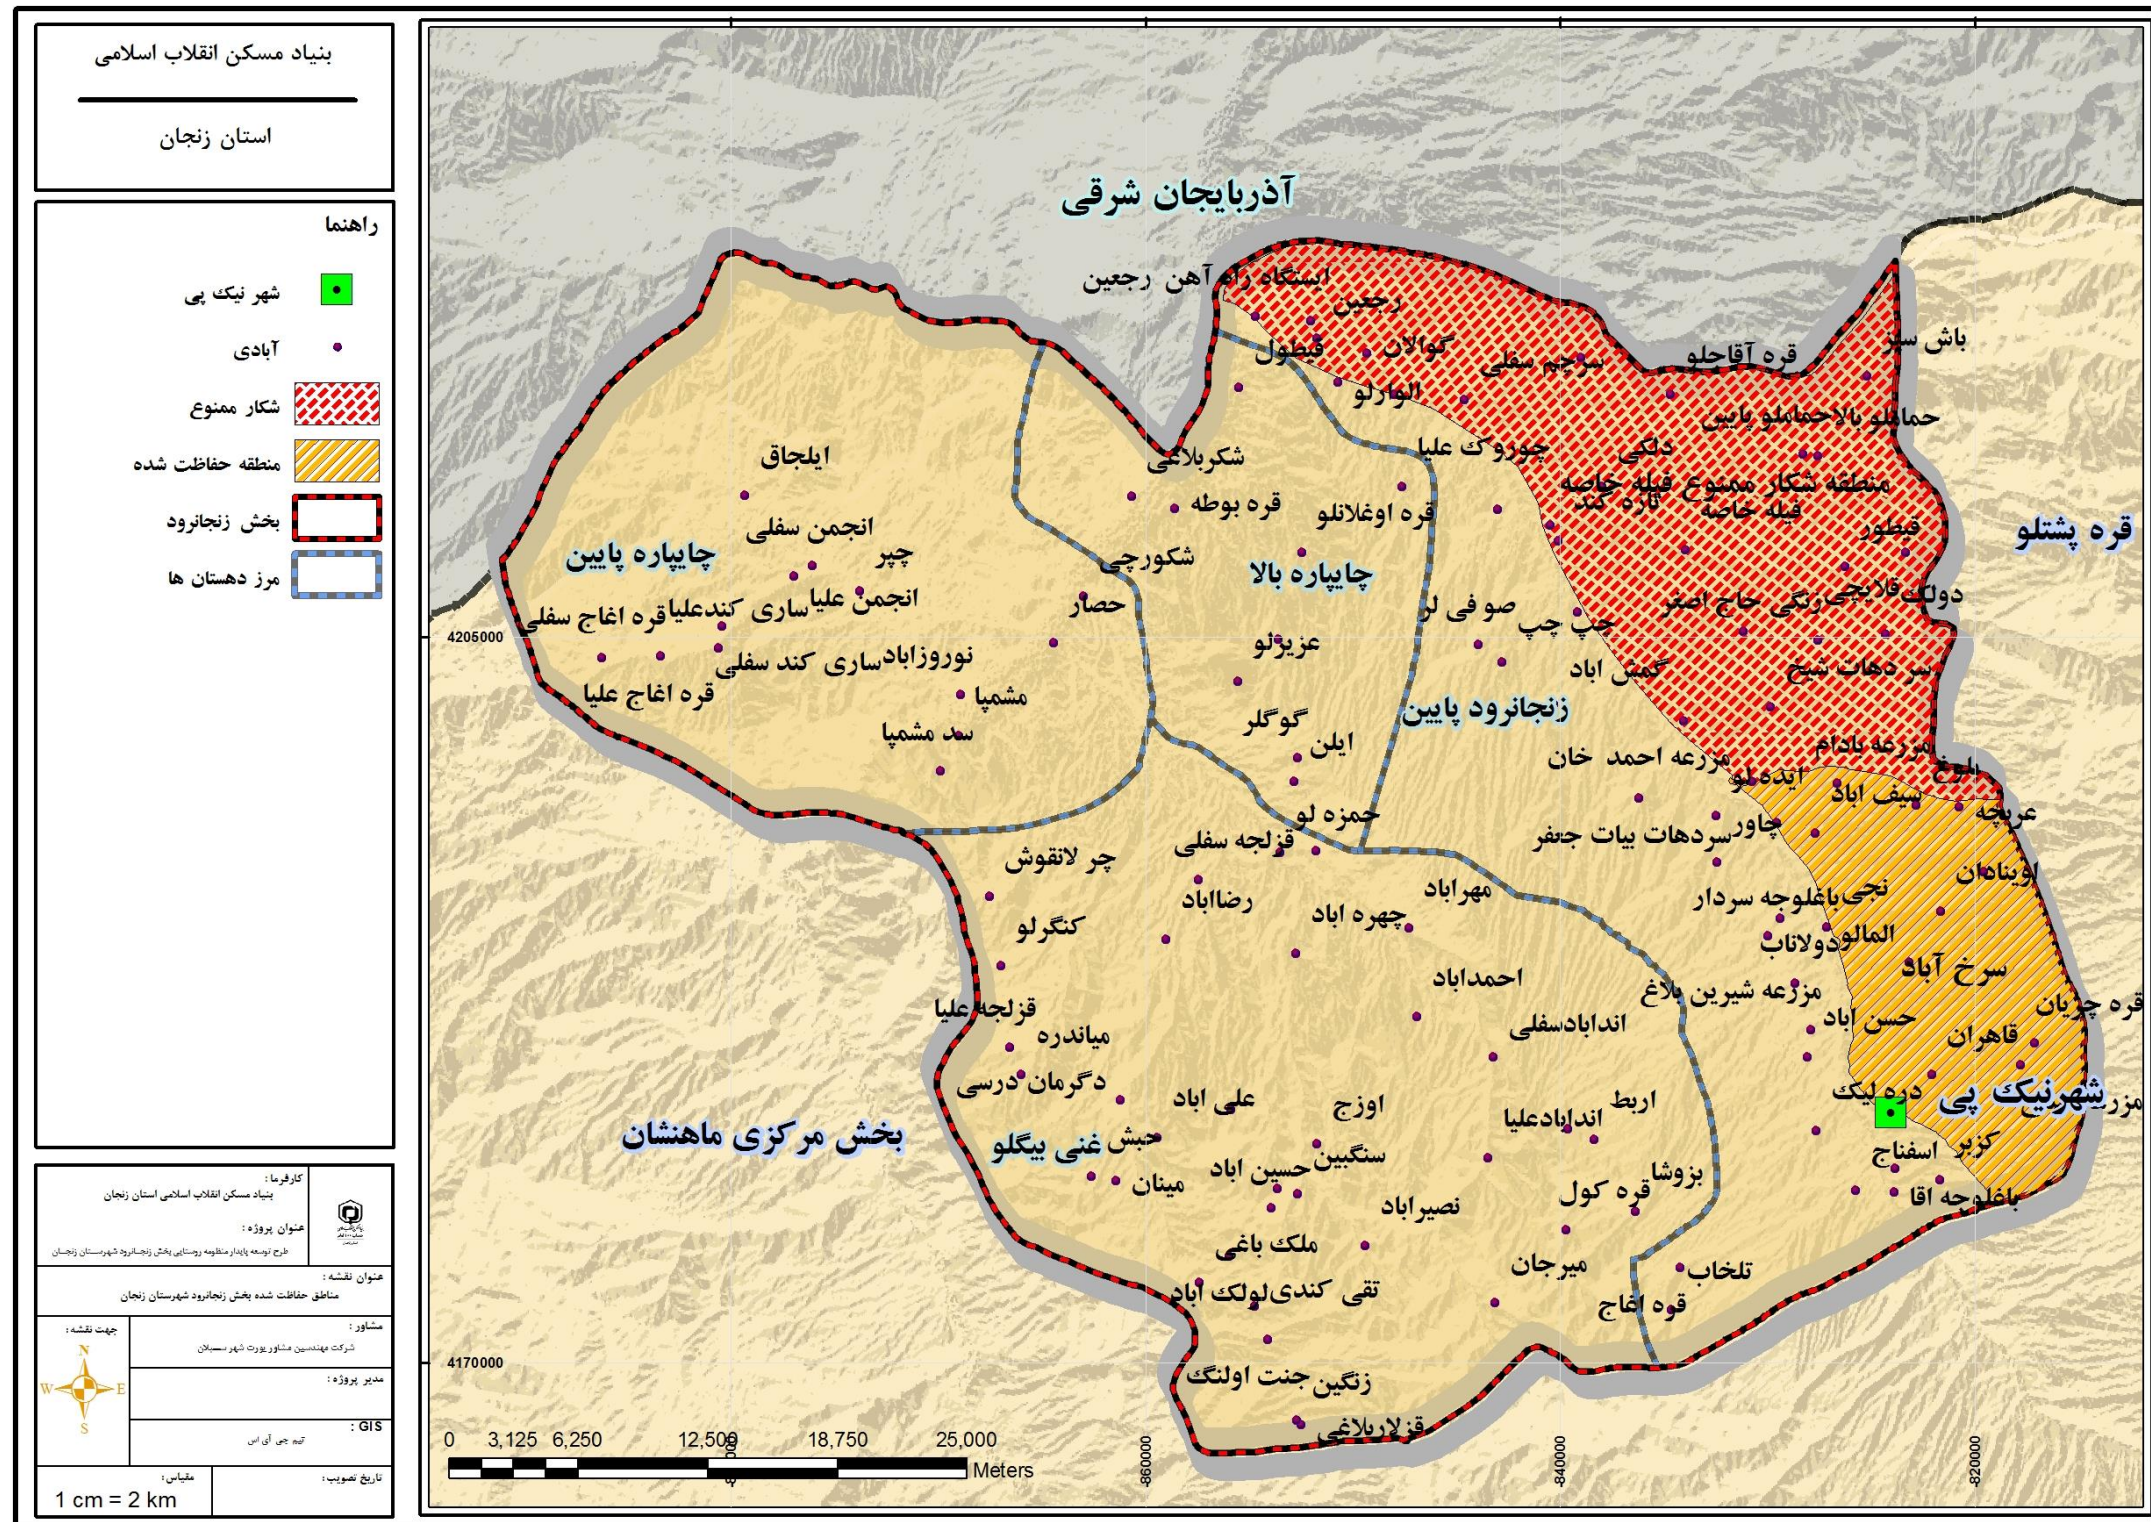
بنیاد مسکن انقلاب اسلامی

استان زنجان

راهنما

شهر نیک پی

آبادی

شکار ممنوع

منطقه حفاظت شده

بخش زنجانرود

مرز دهستان ها

کارفرما :
بنیاد مسکن انقلاب اسلامی استان زنجان

عنوان پروژه :
طرح توسعه پایدار منظومه روستایی بخش زنجانرود شهرستان زنجان

عنوان نقشه :
مناطق حفاظت شده بخش زنجانرود شهرستان زنجان

جهت نقشه :

مشاور :
شرکت مهندسین مشاور پورت شهر سپیلان

مدیر پروژه :

GIS :
تیم جی آی اس

مقیاس :
1 cm = 2 km

تاریخ تصویب :

آذربایجان شرقی

قره پشتلو

بخش مرکزی ماهنشان

چاپاره پایین

چاپاره بالا

زنجانرود پایین

غنی بیگلو

شهرنیک پی

ایستگاه راه آهن رجعین
رجعین
قیطول
گوالان
سرچم سفلی
قره آقاجلو
باش سیز
الوارلو
حماملو بالا
حماملو پایین
شکربلاغی
چوروک علیا
دلکی
منطقه شکار ممنوع
قبله خاصه
تازه کند
قیطور
ایلجاق
قره بوطه
قره اوغلانلو
انجمن سفلی
چپر
شکورچی
انجمن علیا
ساری کندعلیا
قره اغاج سفلی
حصار
صوفی لو
چپ چپ
قلایچی
رنگی
حاج اصغر
دولک
نوروزاباد
ساری کند سفلی
عزیزلو
گمش اباد
سر دهات شیخ
قره اغاج علیا
مشمپا
سد مشمپا
گوگلر
ایلن
مزرعه احمد خان
ایده لو
مزرعه بادام
الوچ
سیف اباد
عربچه
حمزه لو
چاور
سردهات بیات جعفر
چر لانقوش
قزلجه سفلی
اوبناهان
نجی
باغلوجه سردار
رضااباد
مهراباد
کنگرلو
چهره اباد
المالو
دولاناب
سرخ آباد
احمداباد
مزرعه شیرین بلاغ
قره چریان
قزلجه علیا
اندابادسفلی
حسن اباد
قاهران
میاندره
دگرمان درسی
دره لیک
مزرعه
علی اباد
اوزج
اربط
اندابادعلیا
حبش
کزبر
اسفناج
سنگبین
حسین اباد
میانه
بزوشا
قره کول
باغلوجه اقا
نصیراباد
ملک باغی
میرجان
تلخاب
تقی کندی
لولک اباد
قوه اغاج
زنگین جنت اولنگ
قزلاربلاغی

4205000
4170000
0
3,125
6,250
12,500
18,750
25,000
Meters
860000
840000
820000